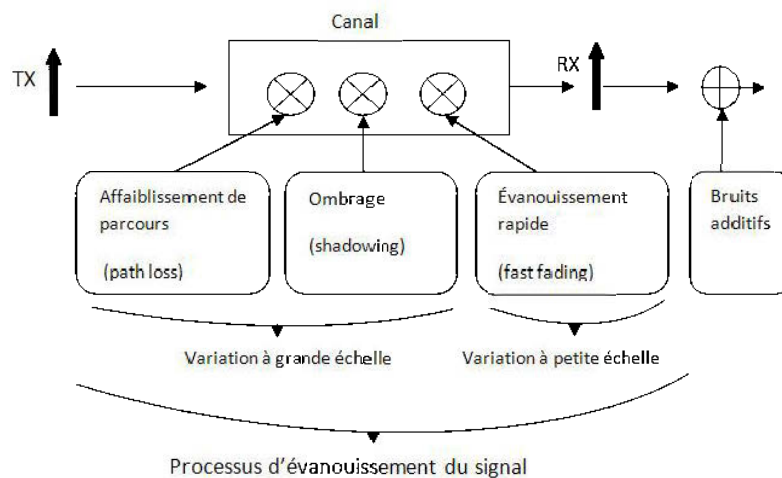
Canal

TX

RX

Affaiblissement de parcours

(path loss)

Ombrage

(shadowing)

Évanouissement rapide

(fast fading)

Bruits additifs

Variation à grande échelle

Variation à petite échelle

Processus d'évanouissement du signal